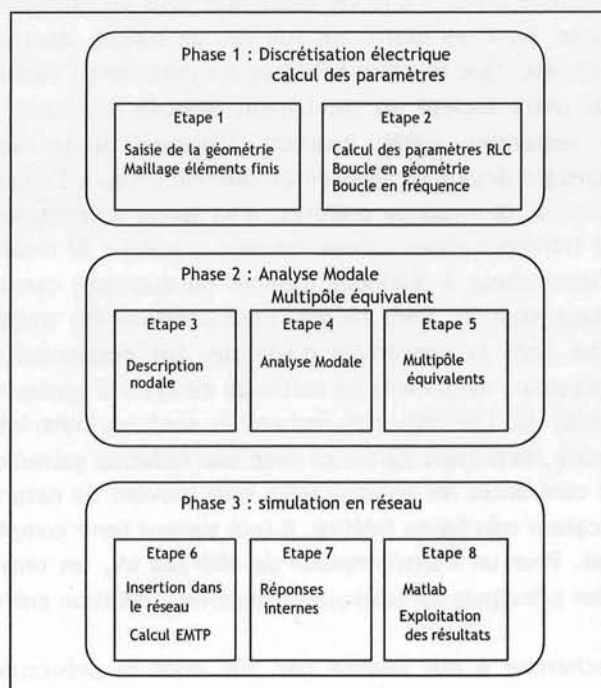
Phase 1 : Discrétisation électrique calcul des paramètres

Etape 1
Saisie de la géométrie
Maillage éléments finis

Etape 2
Calcul des paramètres RLC
Boucle en géométrie
Boucle en fréquence

Phase 2 : Analyse Modale Multipôle équivalent

Etape 3
Description nodale

Etape 4
Analyse Modale

Etape 5
Multipôle équivalents

Phase 3 : simulation en réseau

Etape 6
Insertion dans le réseau
Calcul EMTP

Etape 7
Réponses internes

Etape 8
Matlab
Exploitation des résultats